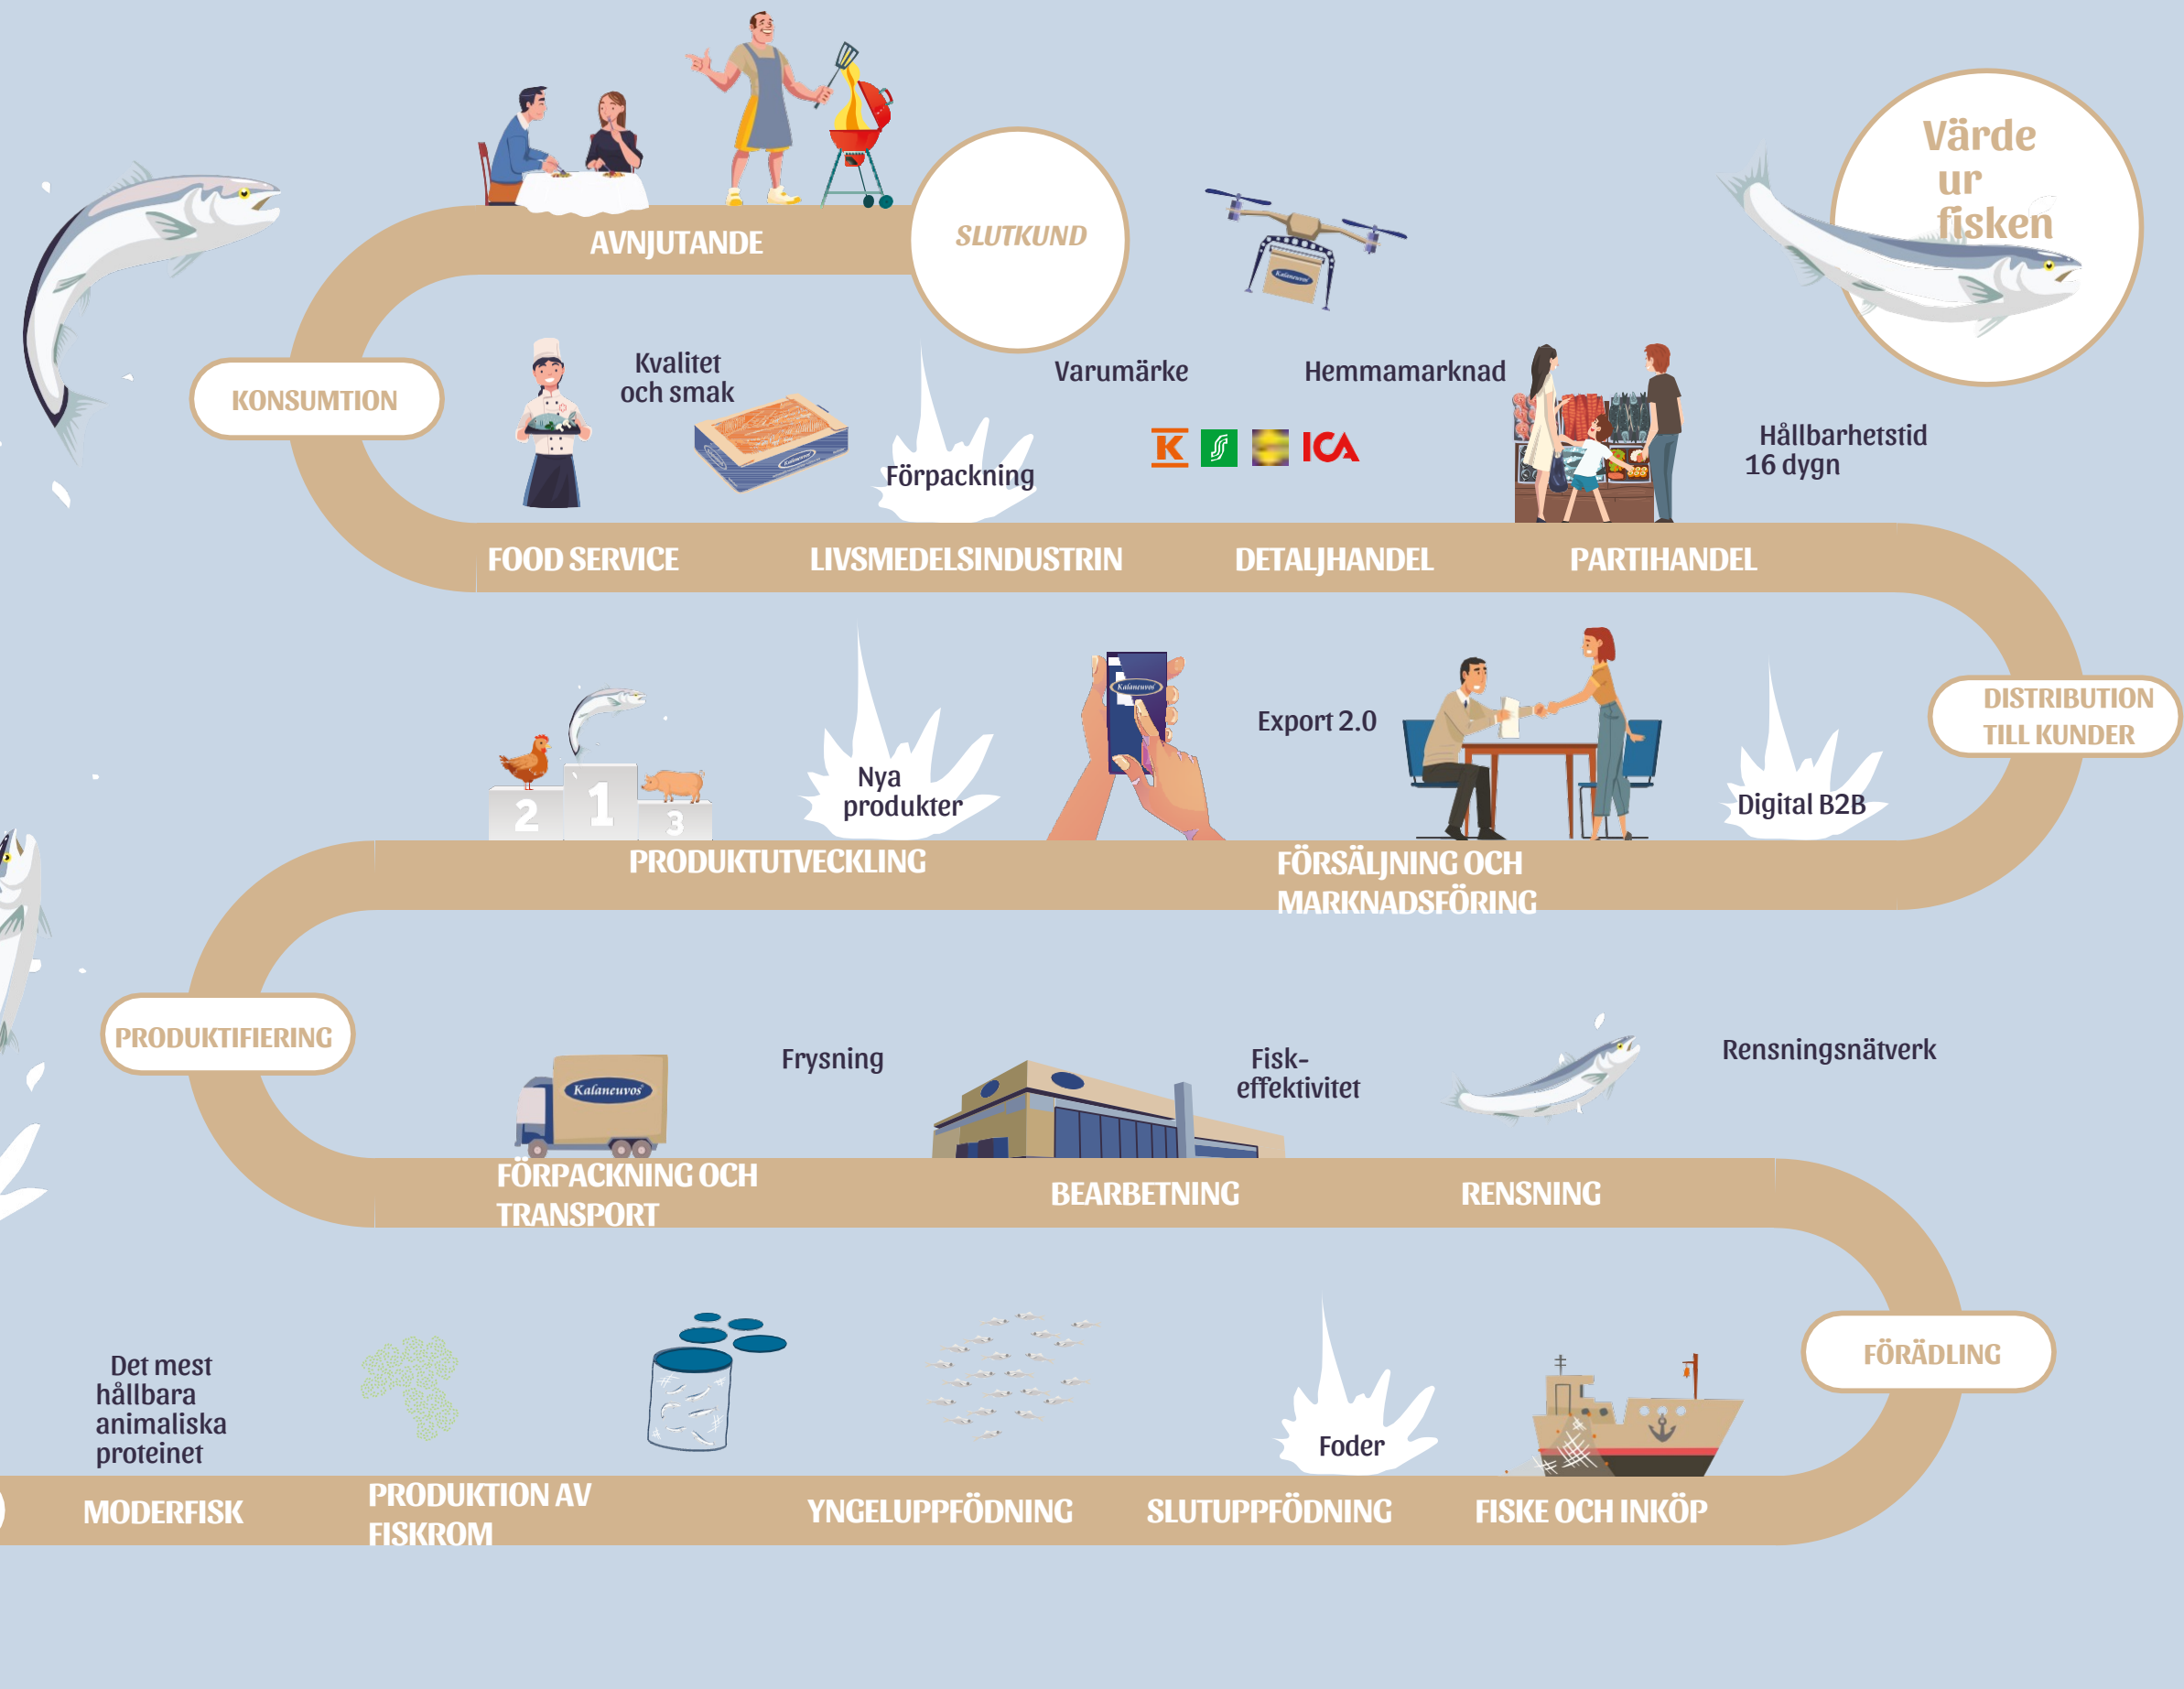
Värde ur fisken

AVNJUTANDE

SLUTKUND

KONSUMTION

Kvalitet och smak

Förpackning

Varumärke

Hemmamarknad

K

ICA

Hållbarhetstid 16 dygn

FOOD SERVICE

LIVSMEDELSINDUSTRIN

DETALJHANDEL

PARTIHANDEL

DISTRIBUTION TILL KUNDER

2 1 3

Nya produkter

Export 2.0

Digital B2B

PRODUKTUTVECKLING

FÖRSÄLJNING OCH MARKNADSFÖRING

PRODUKTIFIERING

Frysning

Fisk-effektivitet

Rensningsnätverk

Kalaneuvos

FÖRPACKNING OCH TRANSPORT

BEARBETNING

RENSNING

FÖRÄDLING

Det mest hållbara animaliska proteinet

Foder

MODERFISK

PRODUKTION AV FISKROM

YNGELUPPFÖDNING

SLUTUPPFÖDNING

FISKE OCH INKÖP